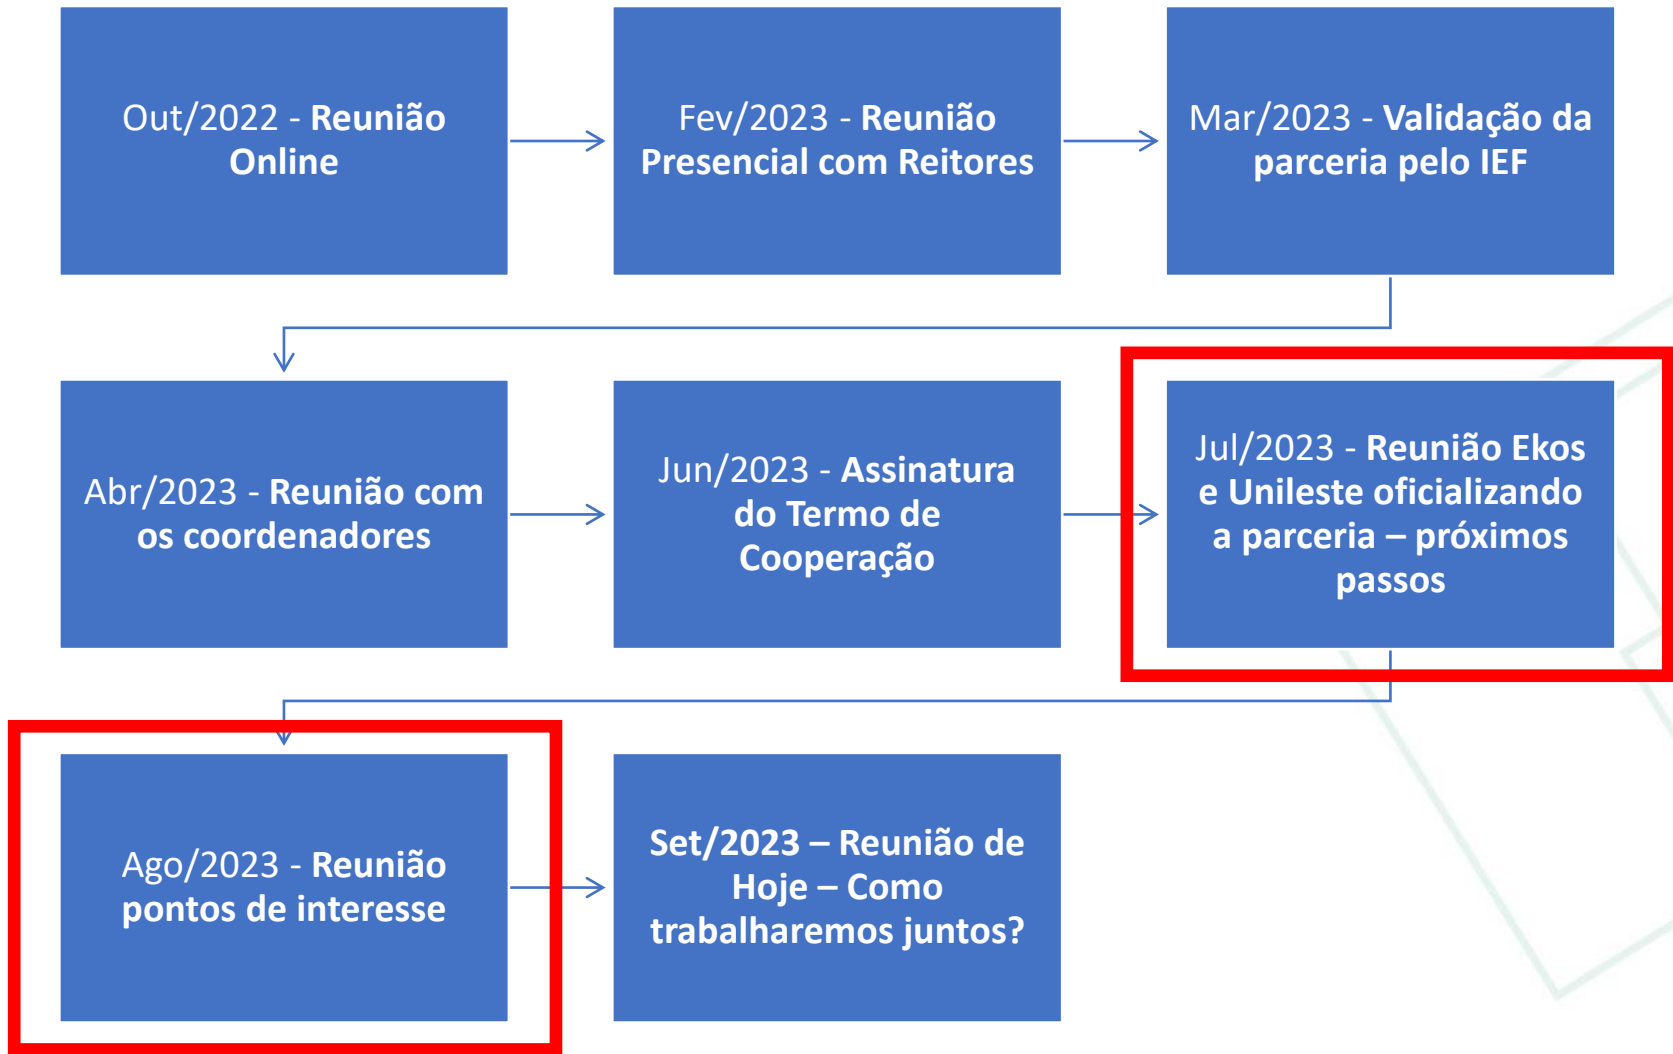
Out/2022 - Reunião Online

Fev/2023 - Reunião Presencial com Reitores

Mar/2023 - Validação da parceria pelo IEF

Abr/2023 - Reunião com os coordenadores

Jun/2023 - Assinatura do Termo de Cooperação

Jul/2023 - Reunião Ekos e Unileste oficializando a parceria – próximos passos

Ago/2023 - Reunião pontos de interesse

Set/2023 – Reunião de Hoje – Como trabalharemos juntos?